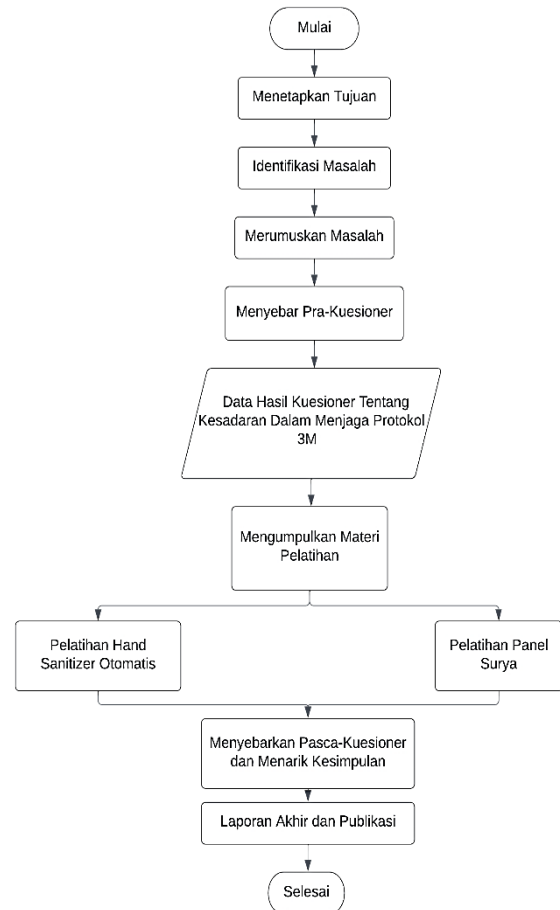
Mulai

Menetapkan Tujuan

Identifikasi Masalah

Merumuskan Masalah

Menyebar Pra-Kuesioner

Data Hasil Kuesioner Tentang Kesadaran Dalam Menjaga Protokol 3M

Mengumpulkan Materi Pelatihan

Pelatihan Hand Sanitizer Otomatis

Pelatihan Panel Surya

Menyebarkan Pasca-Kuesioner dan Menarik Kesimpulan

Laporan Akhir dan Publikasi

Selesai